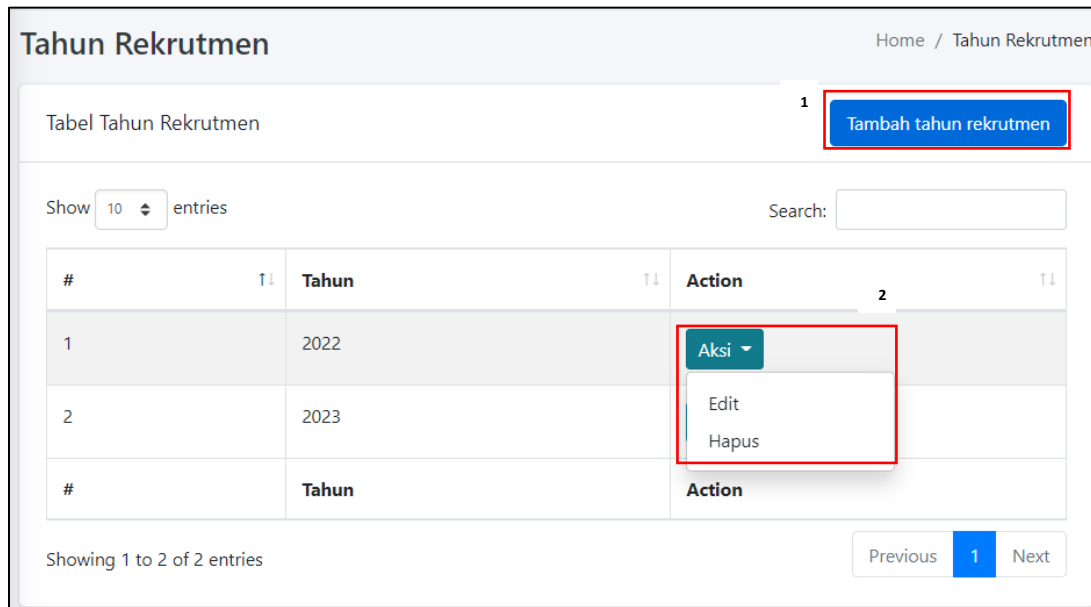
Tahun Rekrutmen

Home / Tahun Rekrutmen

Tabel Tahun Rekrutmen

1

Tambah tahun rekrutmen

Show 10 entries

Search:

| # | Tahun | Action |
|---|---|---|
| 1 | 2022 | Aksi |
| 2 | 2023 | |
| # | Tahun | Action |

2

Edit

Hapus

Showing 1 to 2 of 2 entries

Previous 1 Next